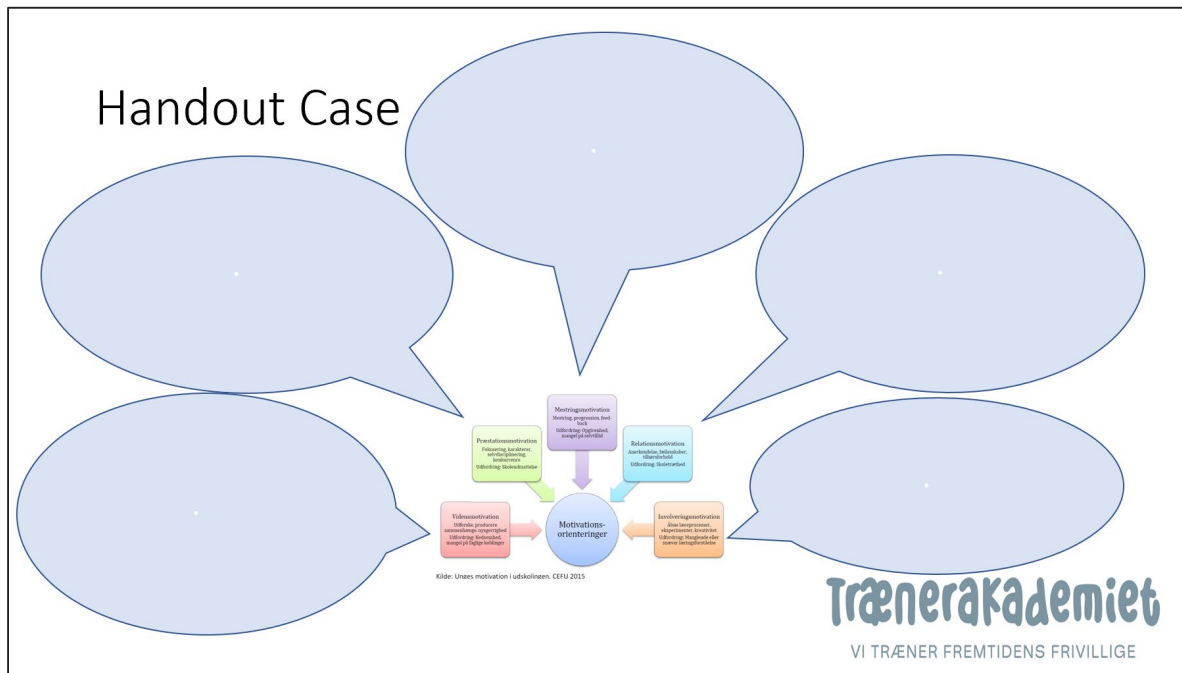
Handout Case

Mestringsmotivation
Mestring, progression, feedback
Udfordring: Opgivenhed, mangel på selvtillid

Præstationsmotivation
Fokusering, karakterer, selvfølgeliggørelse, konkurrence
Udfordring: Skolenedsættelse

Relationsmotivation
Anerkendelse, fællesskaber, tilhørsforhold
Udfordring: Skoletræthed

Videnmotivation
Udforske, producere sammenhænge, nysgerrighed
Udfordring: Ensformighed, mangel på faglige betingelser

Motivations-orienteringer

Involveringsmotivation
Åbne læreprocesser, eksperimenter, kreativitet
Udfordring: Manglende eller snæver læringsoplevelse

Kilde: Unges motivation i udskolingen. CEFU 2015

Trænerakademiet
VI TRÆNER FREMTIDENS FRIVILLIGE